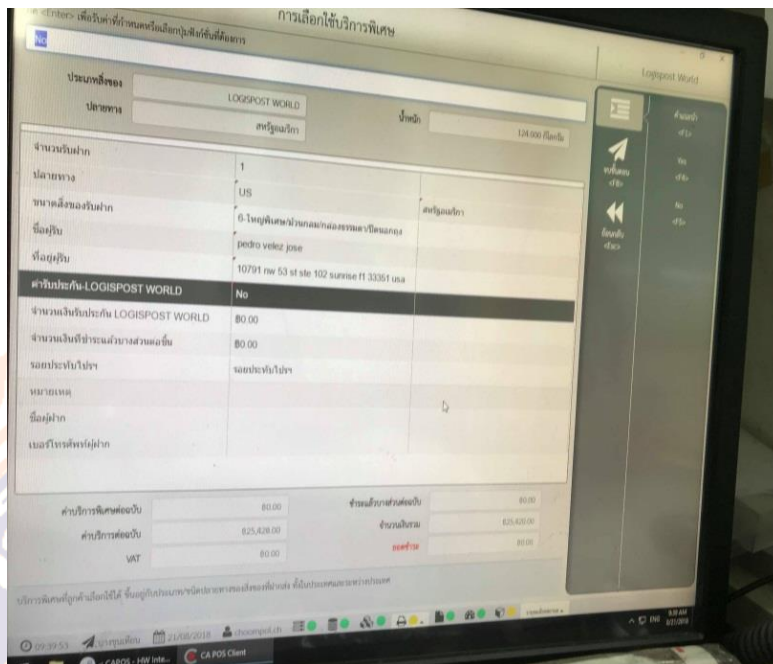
กด <Enter> เพื่อรับค่าที่กำหนดหรือเลือกปุ่มฟังก์ชั่นที่ต้องการ

การเลือกใช้บริการพิเศษ

No

Logispost World

ประเภทสิ่งของ LOGISPOST WORLD

ปลายทาง สหรัฐอเมริกา

น้ำหนัก 124.000 กิโลกรัม

| | | |
|---|---|---|
| จำนวนรับฝาก | 1 | |
| ปลายทาง | US | สหรัฐอเมริกา |
| ขนาดสิ่งของรับฝาก | 6-ใหญ่พิเศษ/ม้วนกลม/กล่องธรรมดา/ปิดผนึก | |
| ชื่อผู้รับ | pedro velez jose | |
| ที่อยู่ผู้รับ | 10791 nw 53 st ste 102 sunrise fl 33351 usa | |
| ค่ารับประกัน-LOGISPOST WORLD | No | |
| จำนวนเงินรับประกัน LOGISPOST WORLD | ฿0.00 | |
| จำนวนเงินที่ชำระแล้วบางส่วนต่อชิ้น | ฿0.00 | |
| รอยประทับไปรษ | รอยประทับไปรษ | |
| หมายเหตุ | | |
| ชื่อผู้ฝาก | | |
| เบอร์โทรศัพท์ผู้ฝาก | | |

ค่าบริการพิเศษต่อฉบับ ฿0.00

ค่าบริการต่อฉบับ ฿25,428.00

VAT ฿0.00

ชำระแล้วบางส่วนต่อฉบับ ฿0.00

จำนวนเงินรวม ฿25,420.00

ยอดชำระ ฿0.00

คำแนะนำ <F1>

ยืนยัน <F8>

Yes <F6>

No <F5>

ย้อนกลับ <Esc>

บริการพิเศษที่ถูกทำเครื่องหมายไว้ ขึ้นอยู่กับประเภท/ชนิดของการส่งและสิ่งของที่ฝากส่ง ที่มีในประเทศปลายทางเท่านั้น

09:39:53 ผู้ใช้งาน 21/08/2018 chompol.ch

CAPOS - HW Inte... CA POS Client

9:39 AM 8/21/2018 ENG